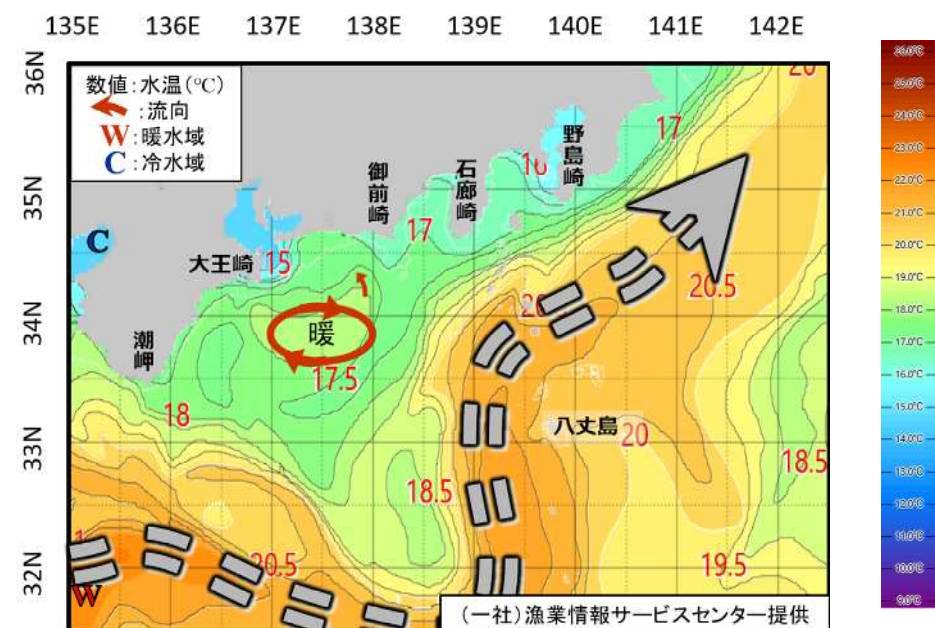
135E 136E 137E 138E 139E 140E 141E 142E

36N 35N 34N 33N 32N

数値:水温(℃)
:流向
W:暖水域
C:冷水域

C

大王崎 15

御前崎

石廊崎

野島崎

17

16

17

20

20.5

暖

17.5

潮岬

18

八丈島 20

18.5

18.5

20.5

19.5

W

20

(一社)漁業情報サービスセンター提供

26.0℃
25.0℃
24.0℃
23.0℃
22.0℃
21.0℃
20.0℃
19.0℃
18.0℃
17.0℃
16.0℃
15.0℃
14.0℃
13.0℃
12.0℃
11.0℃
10.0℃
9.0℃